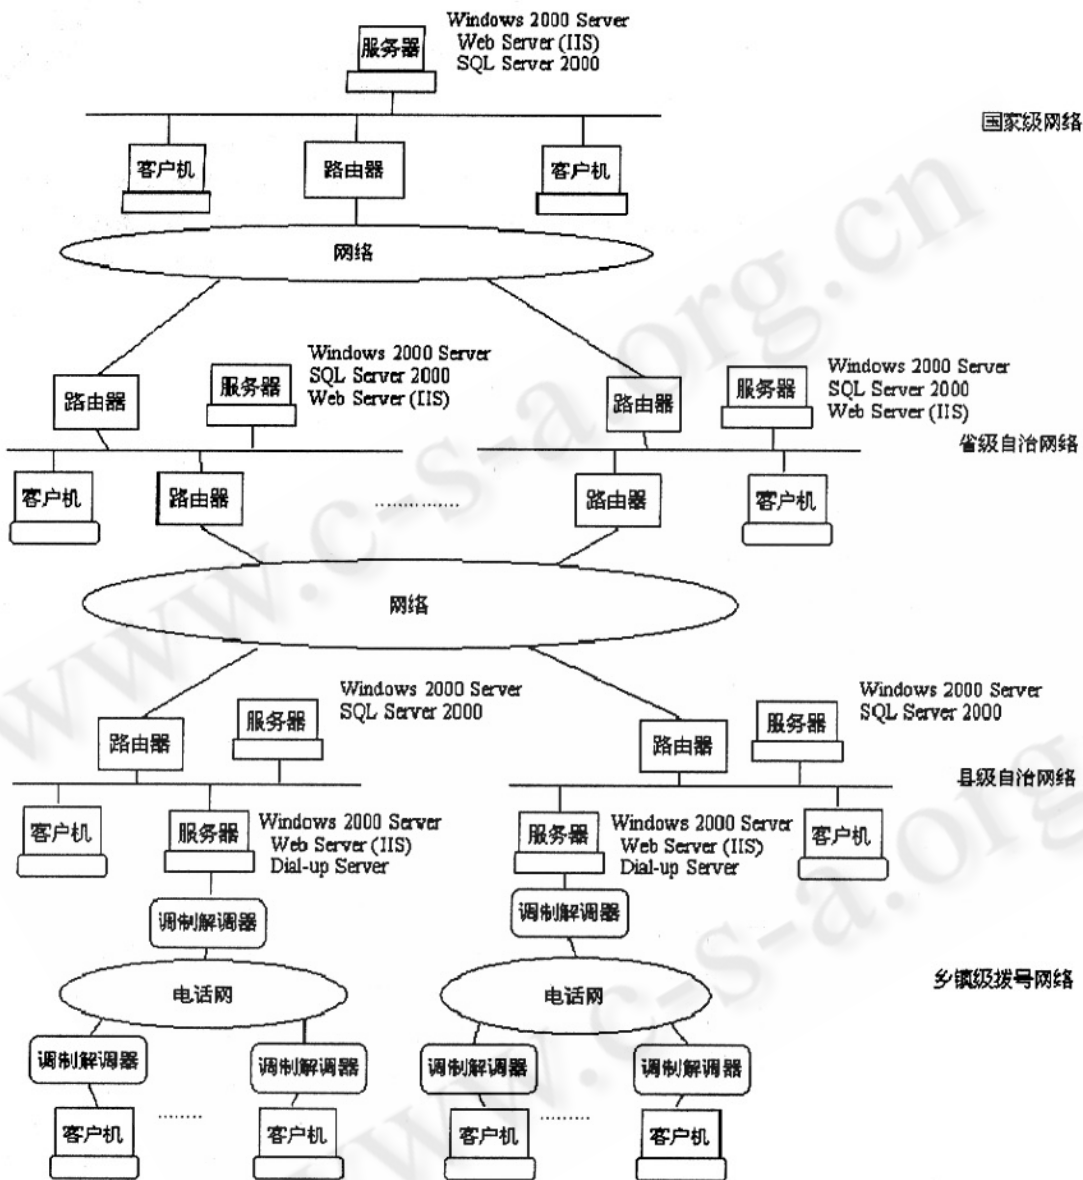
服务器
Windows 2000 Server
Web Server (IIS)
SQL Server 2000

国家级网络

客户机
路由器
客户机

网络

路由器
服务器
Windows 2000 Server
SQL Server 2000
Web Server (IIS)

路由器
服务器
Windows 2000 Server
SQL Server 2000
Web Server (IIS)

省级自治网络

客户机
路由器
……………
路由器
客户机

网络

路由器
服务器
Windows 2000 Server
SQL Server 2000

路由器
服务器
Windows 2000 Server
SQL Server 2000

县级自治网络

客户机
服务器
Windows 2000 Server
Web Server (IIS)
Dial-up Server

服务器
Windows 2000 Server
Web Server (IIS)
Dial-up Server
客户机

调制解调器
调制解调器

乡镇级拨号网络

电话网
电话网

调制解调器
调制解调器
调制解调器
调制解调器

客户机
……
客户机
客户机
………
客户机

www.c-s-a.org.cn
www.c-s-a.org